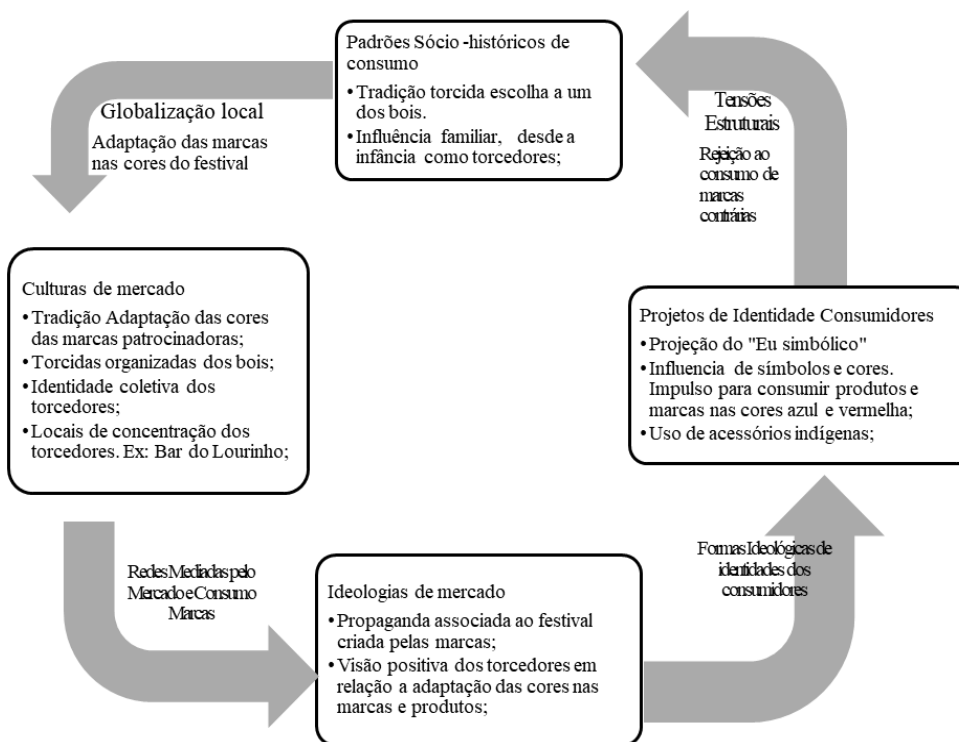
Padrões Sócio -históricos de consumo

• Tradição torcida escolha a um dos bois.
• Influência familiar, desde a infância como torcedores;

Globalização local

Adaptação das marcas nas cores do festival

Tensões Estruturais

Rejeição ao consumo de marcas contrárias

Culturas de mercado

• Tradição Adaptação das cores das marcas patrocinadoras;
• Torcidas organizadas dos bois;
• Identidade coletiva dos torcedores;
• Locais de concentração dos torcedores. Ex: Bar do Lourinho;

Projetos de Identidade Consumidores

• Projeção do "Eu simbólico"
• Influencia de símbolos e cores. Impulso para consumir produtos e marcas nas cores azul e vermelha;
• Uso de acessórios indígenas;

Redes Mediadas pelo Mercado e Consumo Marcas

Formas Ideológicas de identidades dos consumidores

Ideologias de mercado

• Propaganda associada ao festival criada pelas marcas;
• Visão positiva dos torcedores em relação a adaptação das cores nas marcas e produtos;